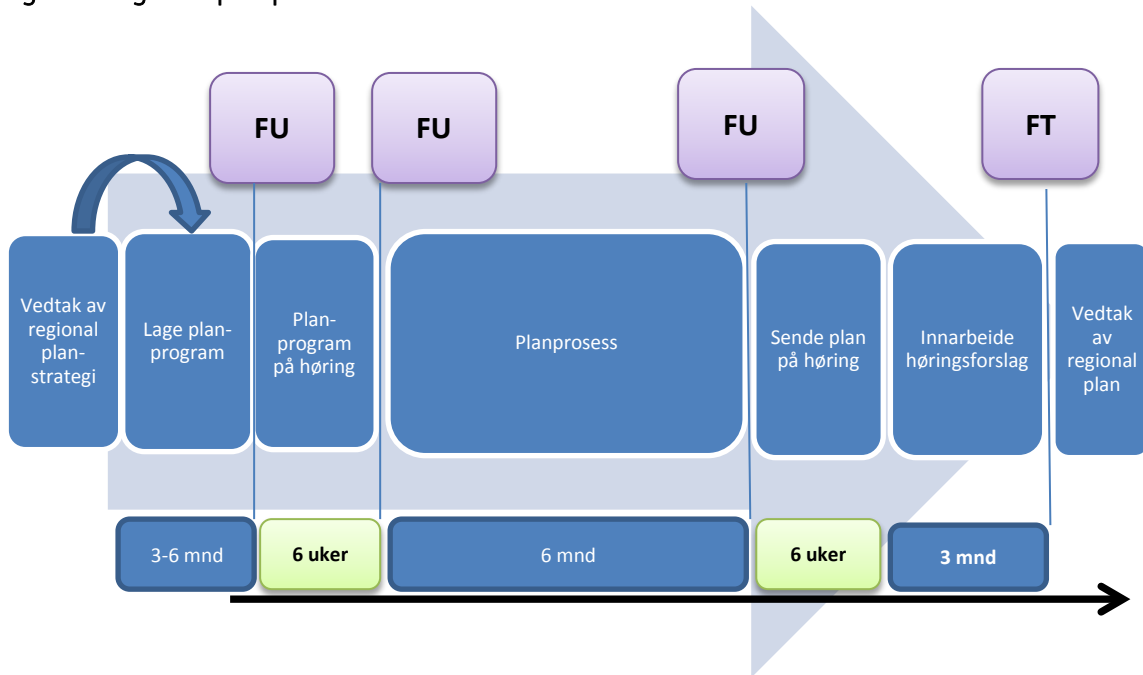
FU

FU

FU

FT

Vedtak av regional plan-strategi

Lage plan-program

Plan-program på høring

Planprosess

Sende plan på høring

Innarbeide høringsforslag

Vedtak av regional plan

3-6 mnd

6 uker

6 mnd

6 uker

3 mnd